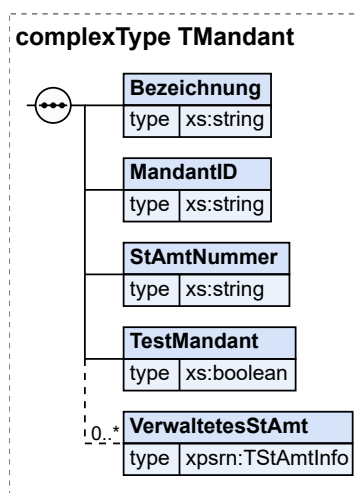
complexType TMandant

| Bezeichnung | |
|---|---|
| type | xs:string |

| MandantID | |
|---|---|
| type | xs:string |

| StAmtNummer | |
|---|---|
| type | xs:string |

| TestMandant | |
|---|---|
| type | xs:boolean |

0..*

| VerwaltetesStAmt | |
|---|---|
| type | xpsrn:TStAmtInfo |